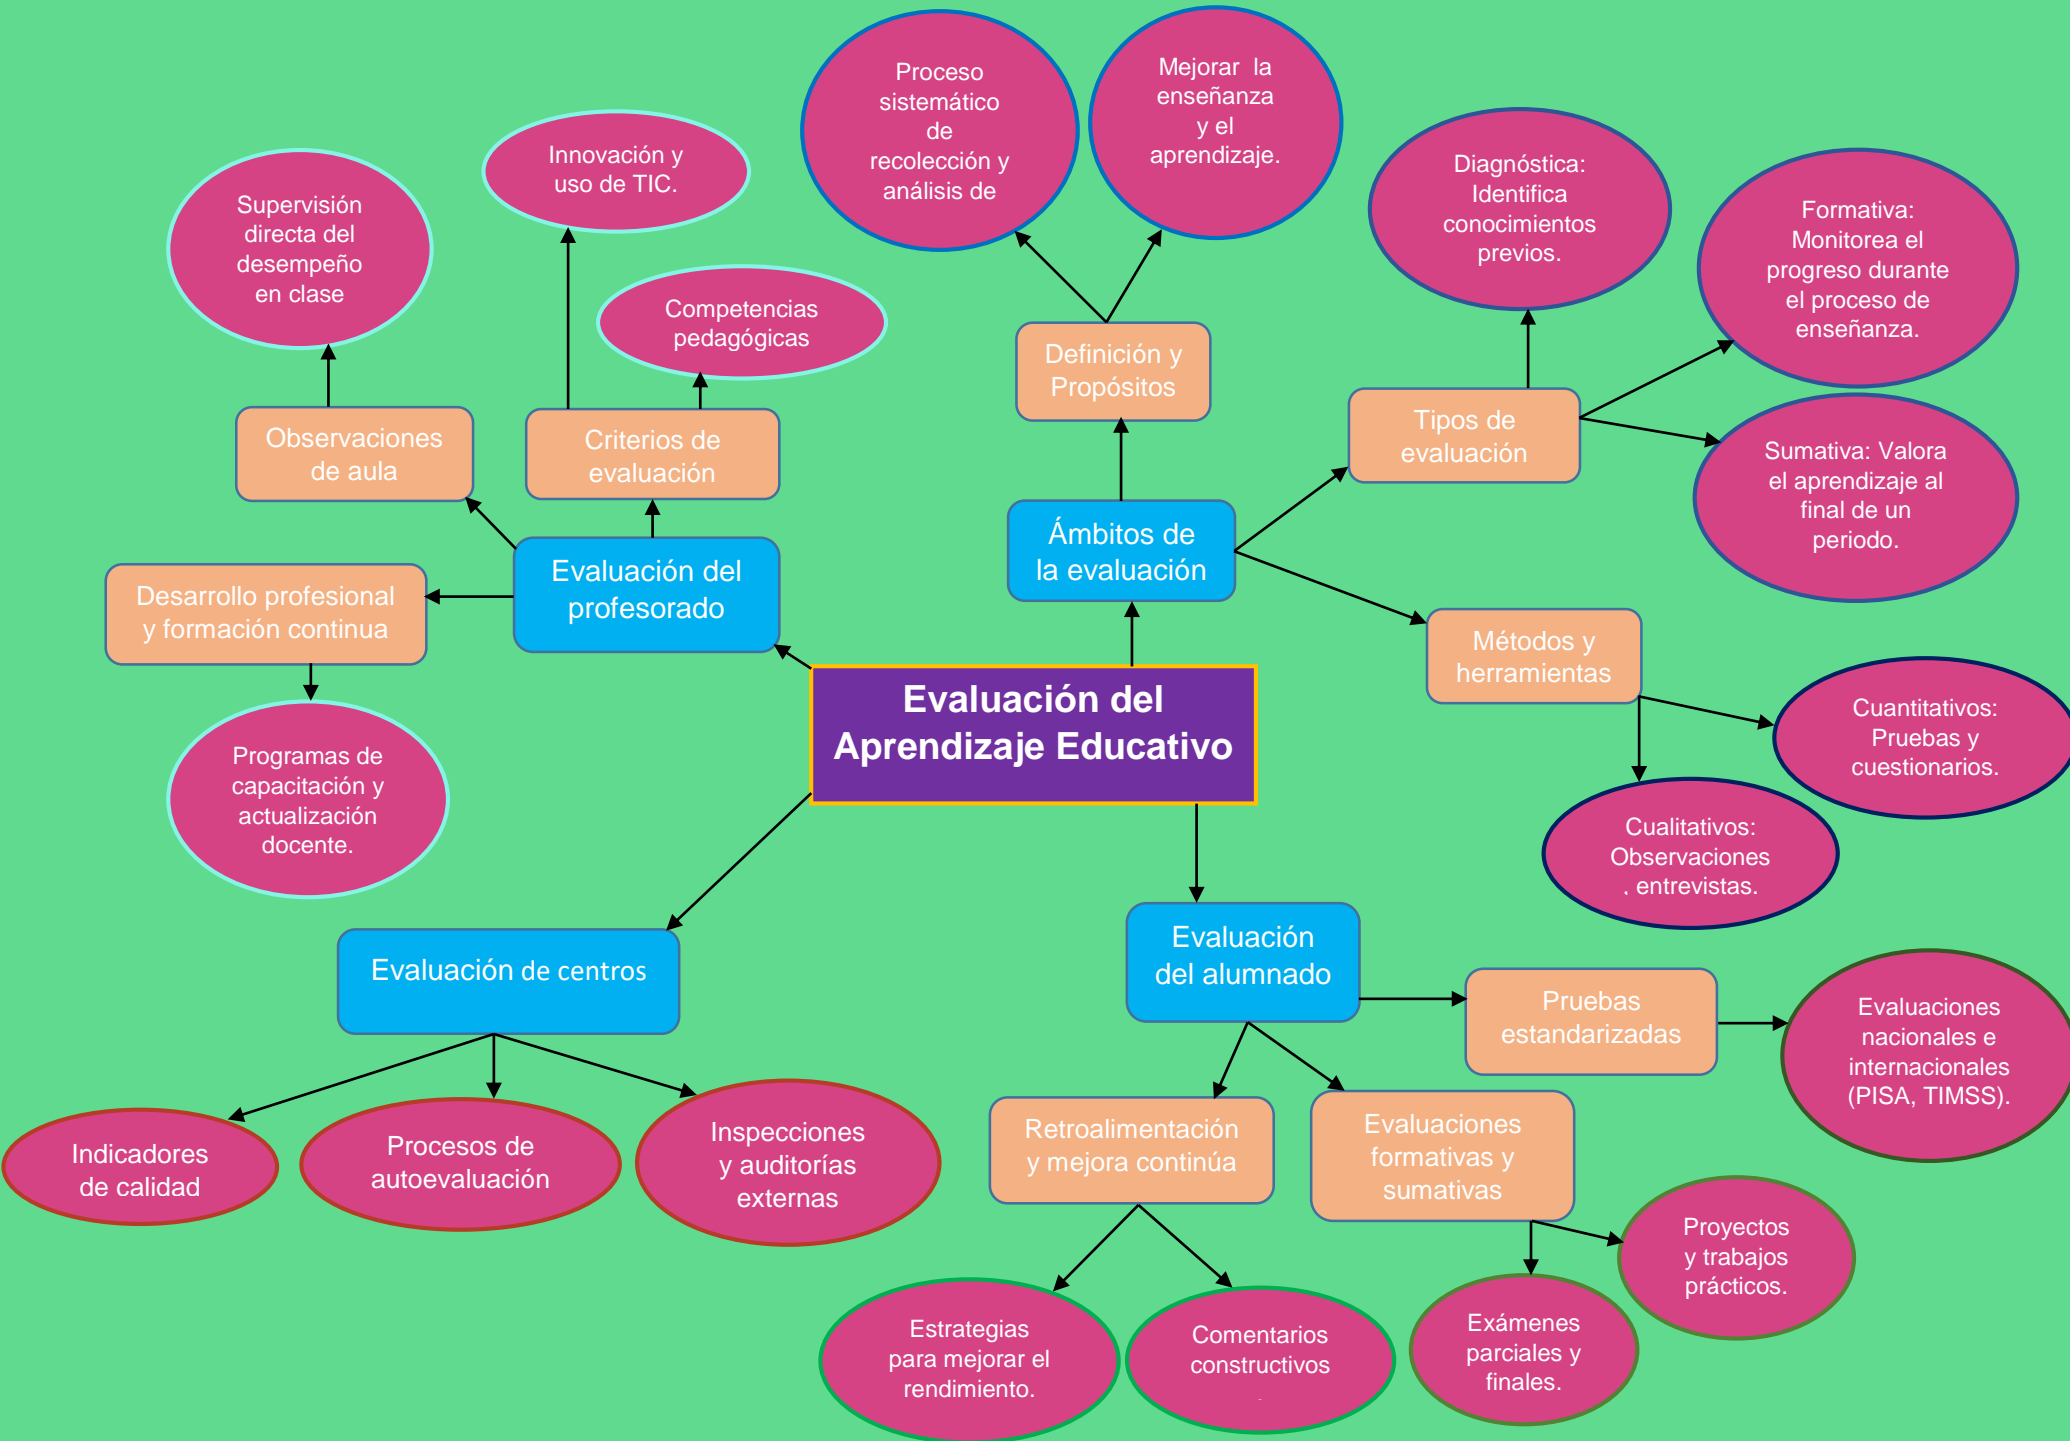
Evaluación del Aprendizaje Educativo

Ámbitos de la evaluación

Definición y Propósitos

Proceso sistemático de recolección y análisis de

Mejorar la enseñanza y el aprendizaje.

Tipos de evaluación

Diagnóstica: Identifica conocimientos previos.

Formativa: Monitorea el progreso durante el proceso de enseñanza.

Sumativa: Valora el aprendizaje al final de un periodo.

Métodos y herramientas

Cuantitativos: Pruebas y cuestionarios.

Cualitativos: Observaciones , entrevistas.

Evaluación del profesorado

Observaciones de aula

Supervisión directa del desempeño en clase

Criterios de evaluación

Innovación y uso de TIC.

Competencias pedagógicas

Desarrollo profesional y formación continua

Programas de capacitación y actualización docente.

Evaluación de centros

Indicadores de calidad

Procesos de autoevaluación

Inspecciones y auditorías externas

Evaluación del alumnado

Pruebas estandarizadas

Evaluaciones nacionales e internacionales (PISA, TIMSS).

Retroalimentación y mejora continúa

Estrategias para mejorar el rendimiento.

Comentarios constructivos

Evaluaciones formativas y sumativas

Proyectos y trabajos prácticos.

Exámenes parciales y finales.